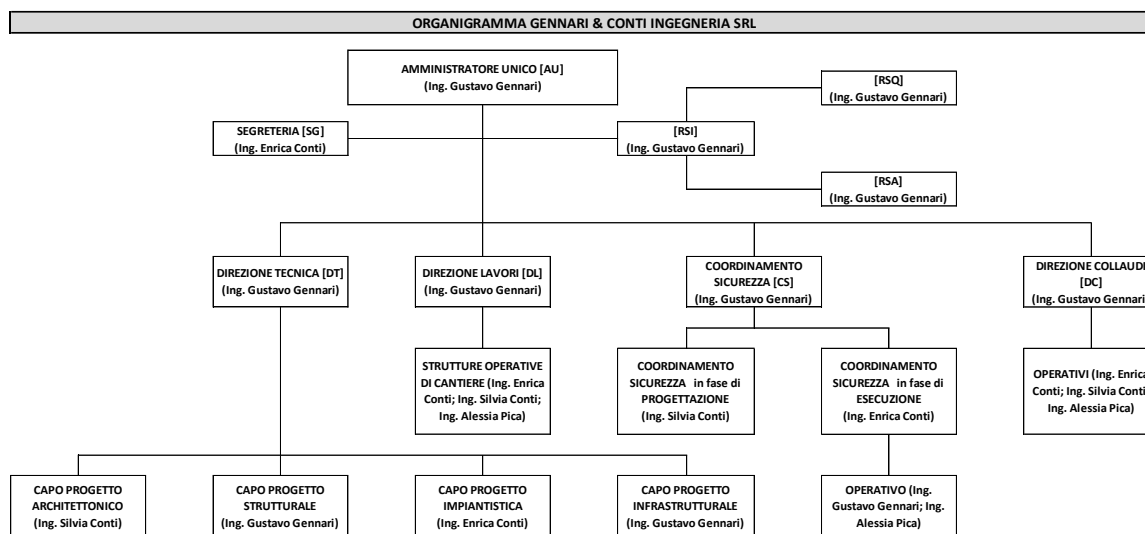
ORGANIGRAMMA GENNARI & CONTI INGEGNERIA SRL

AMMINISTRATORE UNICO [AU]
(Ing. Gustavo Gennari)

[RSQ]
(Ing. Gustavo Gennari)

SEGRETERIA [SG]
(Ing. Enrica Conti)

[RSI]
(Ing. Gustavo Gennari)

[RSA]
(Ing. Gustavo Gennari)

DIREZIONE TECNICA [DT]
(Ing. Gustavo Gennari)

DIREZIONE LAVORI [DL]
(Ing. Gustavo Gennari)

COORDINAMENTO SICUREZZA [CS]
(Ing. Gustavo Gennari)

DIREZIONE COLLAUDI [DC]
(Ing. Gustavo Gennari)

STRUTTURE OPERATIVE DI CANTIERE (Ing. Enrica Conti; Ing. Silvia Conti; Ing. Alessia Pica)

COORDINAMENTO SICUREZZA in fase di PROGETTAZIONE
(Ing. Silvia Conti)

COORDINAMENTO SICUREZZA in fase di ESECUZIONE
(Ing. Enrica Conti)

OPERATIVI (Ing. Enrica Conti; Ing. Silvia Conti; Ing. Alessia Pica)

CAPO PROGETTO ARCHITETTONICO
(Ing. Silvia Conti)

CAPO PROGETTO STRUTTURALE
(Ing. Gustavo Gennari)

CAPO PROGETTO IMPIANTISTICA
(Ing. Enrica Conti)

CAPO PROGETTO INFRASTRUTTURALE
(Ing. Gustavo Gennari)

OPERATIVO (Ing. Gustavo Gennari; Ing. Alessia Pica)